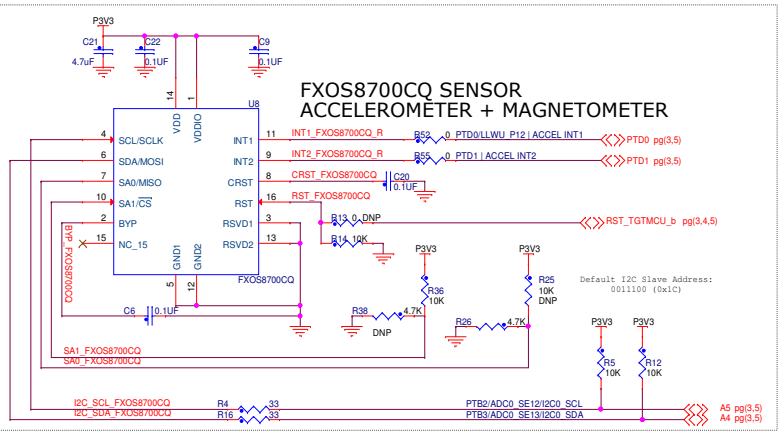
P3V3

C21
4.7uF

C22
0.1UF

C9
0.1UF

FXOS8700CQ SENSOR
ACCELEROMETER + MAGNETOMETER

U8

14 VDD
1 VDDIO

4 SCL/SCLK
6 SDA/MOSI
7 SA0/MISO
10 SA1/$\overline{CS}$
2 BYP
15 NC_15

INT1 11
INT2 9
CRST 8
RST 16
RSVD1 3
RSVD2 13

GND1 5
GND2 12

FXOS8700CQ

INT1_FXOS8700CQ_R
INT2_FXOS8700CQ_R
CRST_FXOS8700CQ
RST_FXOS8700CQ

R52 0 PTD0/LLWU_P12 | ACCEL INT1
R55 0 PTD1 | ACCEL INT2

PTD0 pg(3,5)
PTD1 pg(3,5)

C20
0.1UF

R13 0 DNP
R14 10K

RST_TGTMCU_b pg(3,4,5)

BYP_FXOS8700CQ

C6
0.1UF

P3V3
R36
10K

P3V3
R25
10K
DNP

Default I2C Slave Address:
0011100 (0x1C)

R38
4.7K
DNP

R26
4.7K

P3V3
R5
10K

P3V3
R12
10K

SA1_FXOS8700CQ
SA0_FXOS8700CQ

I2C_SCL_FXOS8700CQ
I2C_SDA_FXOS8700CQ

R4 33
R16 33

PTB2/ADC0_SE12/I2C0_SCL
PTB3/ADC0_SE13/I2C0_SDA

A5 pg(3,5)
A4 pg(3,5)